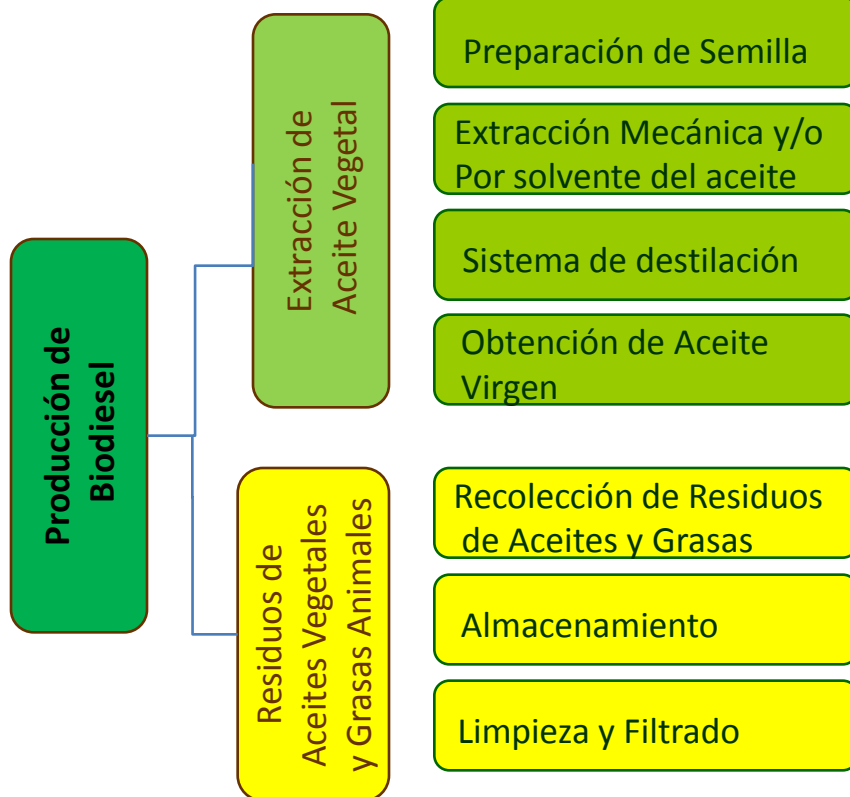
Producción de Biodiesel

Extracción de Aceite Vegetal

Preparación de Semilla

Extracción Mecánica y/o Por solvente del aceite

Sistema de destilación

Obtención de Aceite Virgen

Residuos de Aceites Vegetales y Grasas Animales

Recolección de Residuos de Aceites y Grasas

Almacenamiento

Limpieza y Filtrado